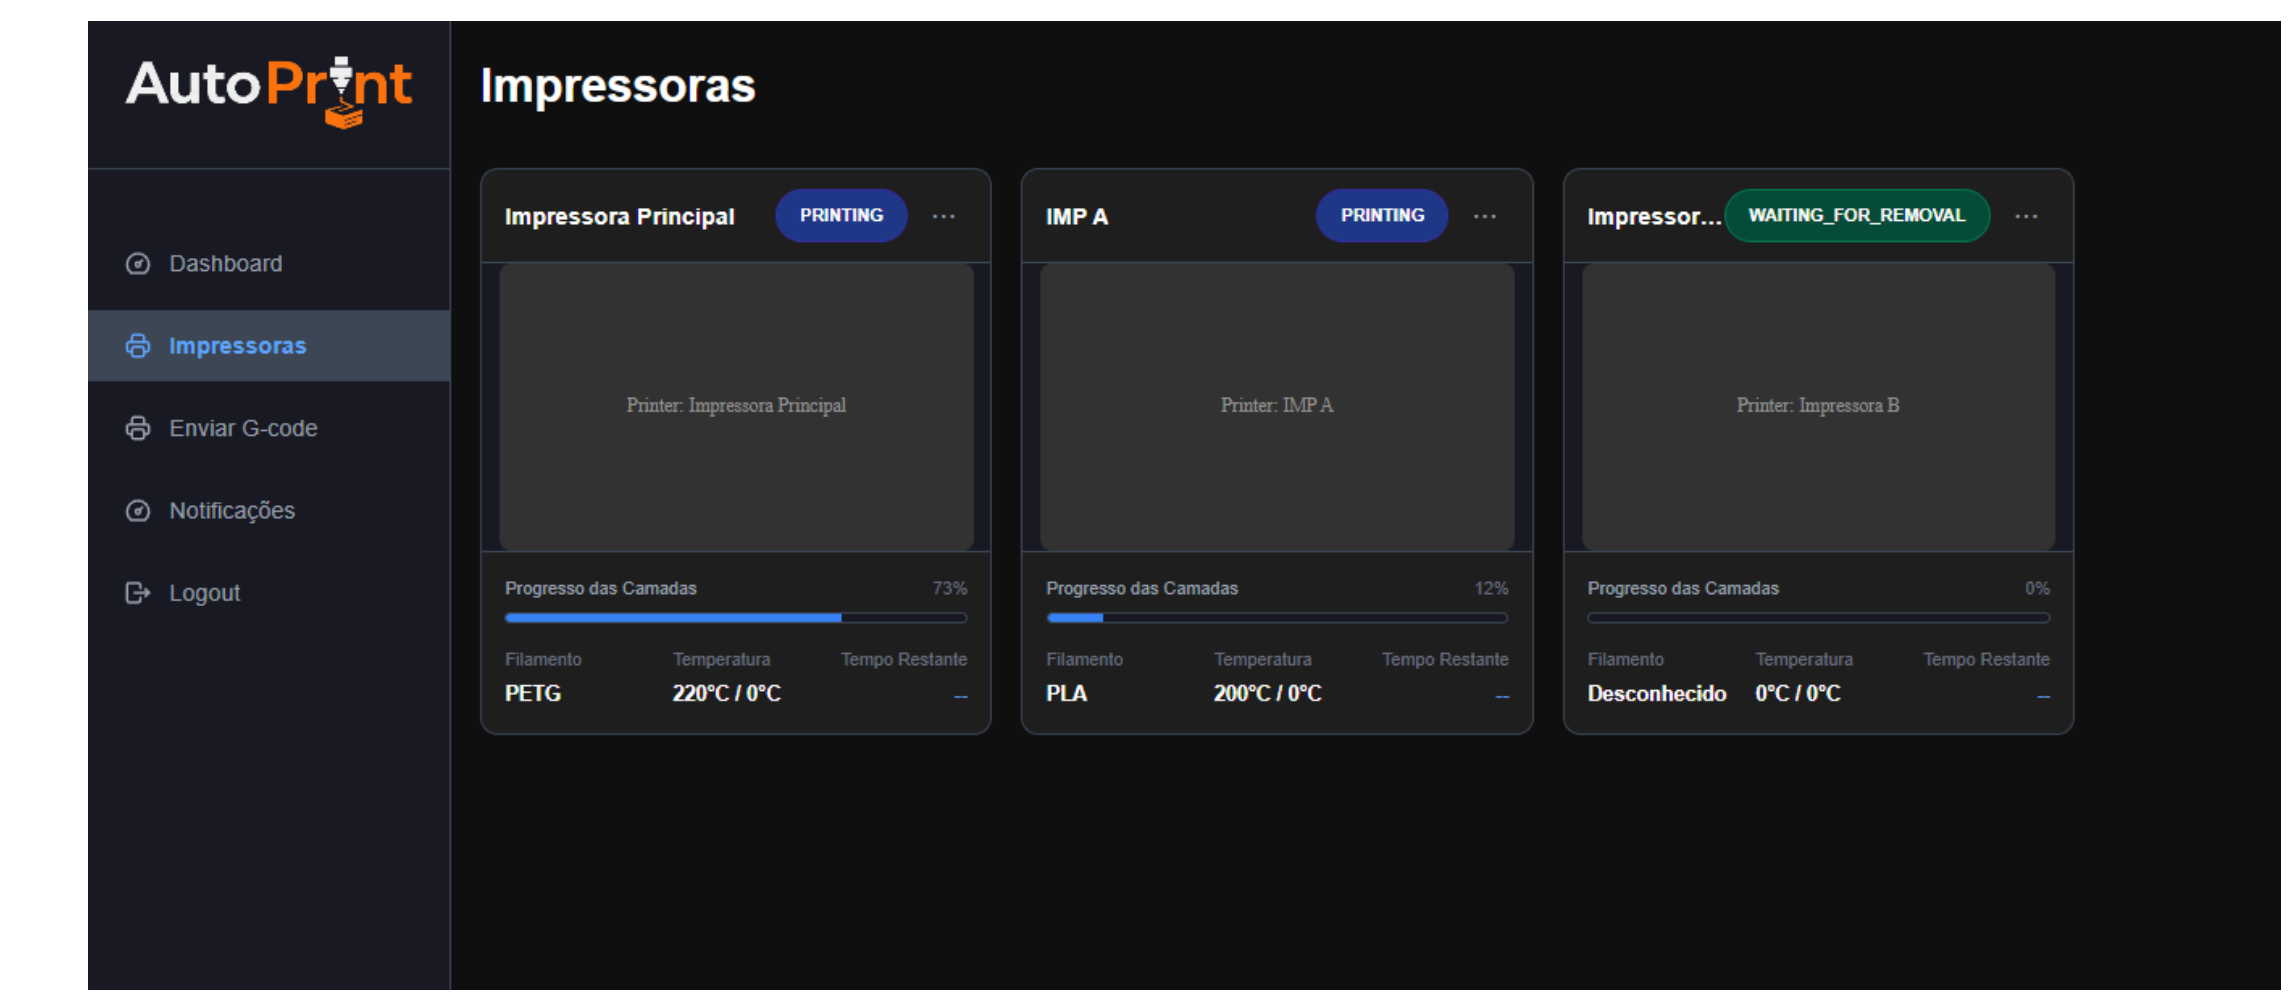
AutoPrint

Dashboard

Impressoras

Enviar G-code

Notificações

Logout

Impressoras

Impressora Principal PRINTING ···

Printer: Impressora Principal

Progresso das Camadas 73%

| Filamento | Temperatura | Tempo Restante |
|---|---|---|
| PETG | 220°C / 0°C | -- |

IMP A PRINTING ···

Printer: IMP A

Progresso das Camadas 12%

| Filamento | Temperatura | Tempo Restante |
|---|---|---|
| PLA | 200°C / 0°C | -- |

Impressor... WAITING_FOR_REMOVAL ···

Printer: Impressora B

Progresso das Camadas 0%

| Filamento | Temperatura | Tempo Restante |
|---|---|---|
| Desconhecido | 0°C / 0°C | -- |